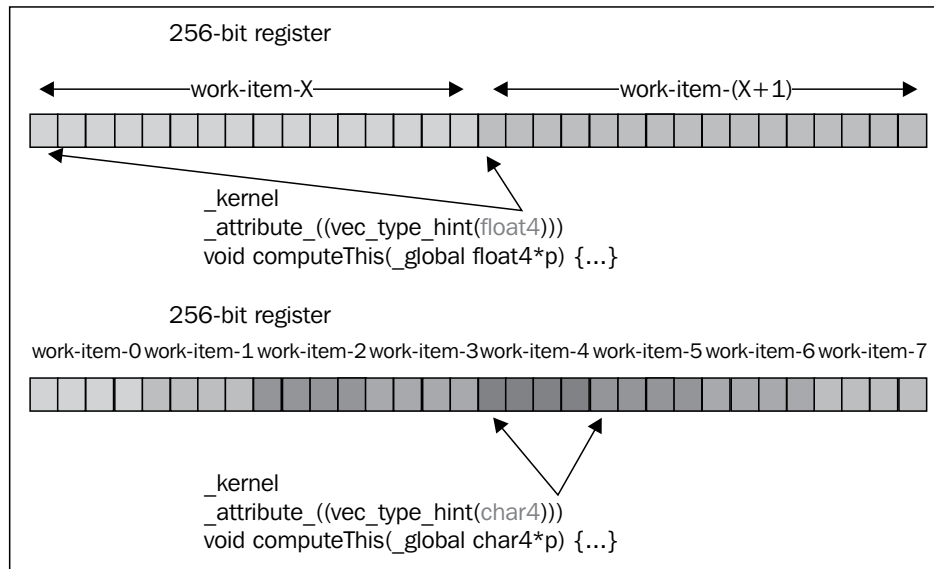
256-bit register

work-item-X

work-item-(X+1)

_kernel
_attribute_((vec_type_hint(float4)))
void computeThis(_global float4*p) {...}

256-bit register

work-item-0 work-item-1 work-item-2 work-item-3 work-item-4 work-item-5 work-item-6 work-item-7

_kernel
_attribute_((vec_type_hint(char4)))
void computeThis(_global char4*p) {...}